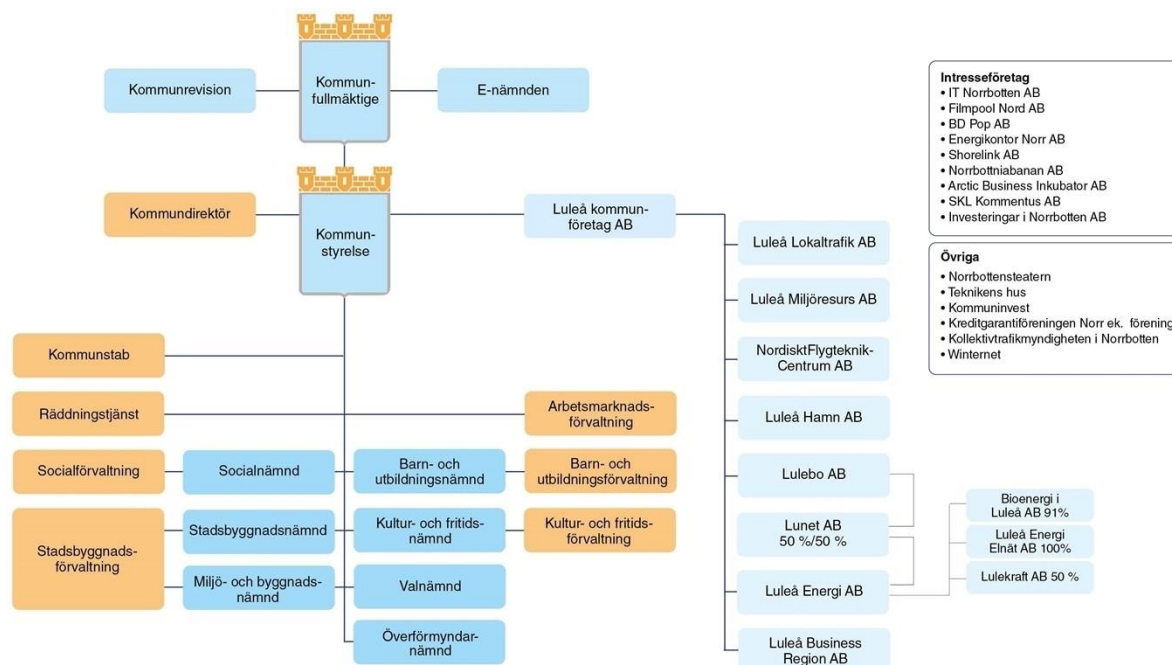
Kommunrevision

Kommunfullmäktige

E-nämnden

Intresseföretag
• IT Norrbotten AB
• Filmpool Nord AB
• BD Pop AB
• Energikontor Norr AB
• Shorelink AB
• Norrbottniabanan AB
• Arctic Business Inkubator AB
• SKL Kommentus AB
• Investeringar i Norrbotten AB

Övriga
• Norrbottensteatern
• Teknikens hus
• Kommuninvest
• Kreditgarantiföreningen Norr ek. förening
• Kollektivtrafikmyndigheten i Norrbotten
• Winternet

Kommundirektör

Kommunstyrelse

Luleå kommunföretag AB

Luleå Lokaltrafik AB

Luleå Miljöresurs AB

NordisktFlygteknikCentrum AB

Luleå Hamn AB

Lulebo AB

Lunet AB 50 %/50 %

Luleå Energi AB

Luleå Business Region AB

Bioenergi i Luleå AB 91%

Luleå Energi Elnät AB 100%

Lulekraft AB 50 %

Kommunstab

Räddningstjänst

Arbetsmarknadsförvaltning

Socialförvaltning

Socialnämnd

Barn- och utbildningsnämnd

Barn- och utbildningsförvaltning

Stadsbyggnadsförvaltning

Stadsbyggnadsnämnd

Kultur- och fritidsnämnd

Kultur- och fritidsförvaltning

Miljö- och byggnadsnämnd

Valnämnd

Överförmyndarnämnd